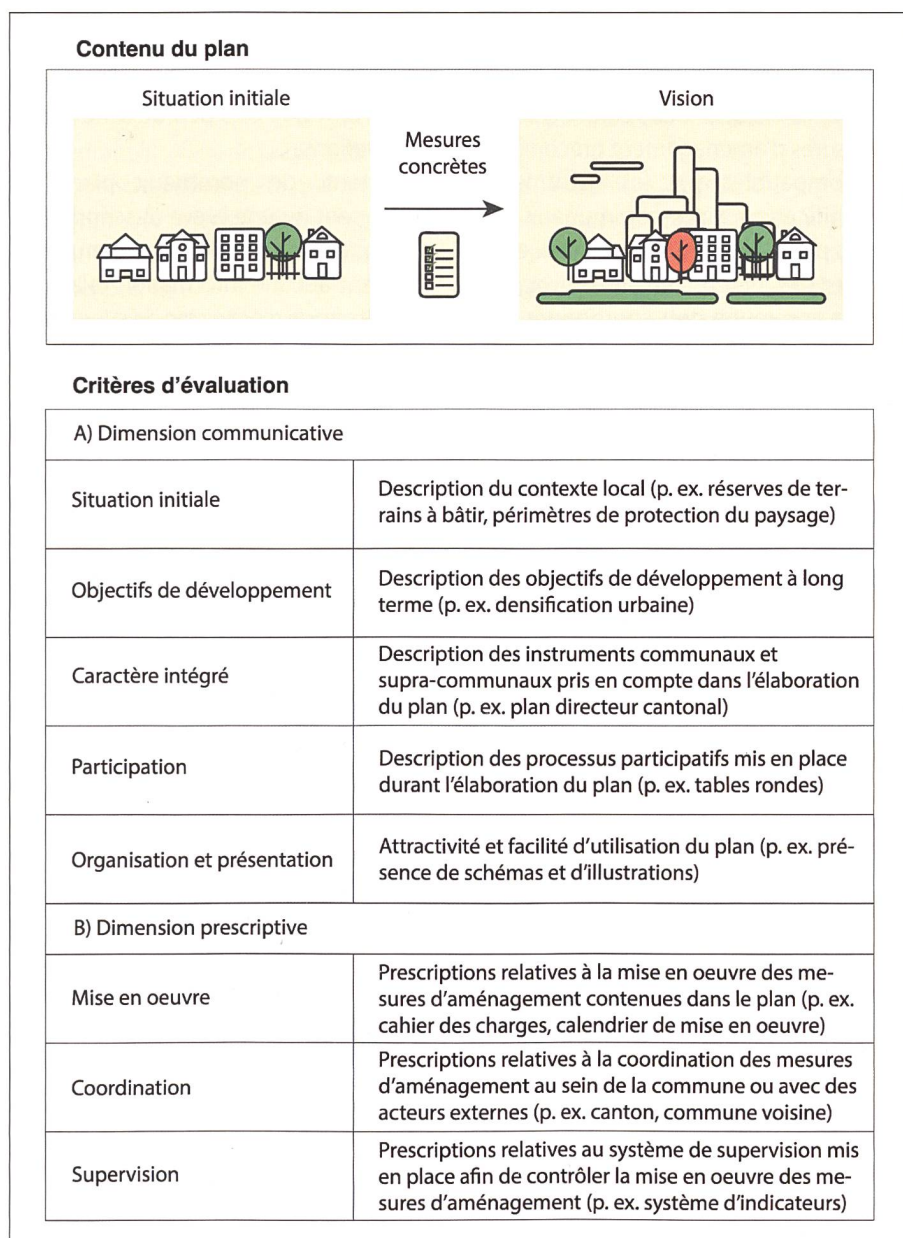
Contenu du plan

Situation initiale

Mesures concrètes

Vision

Critères d'évaluation

| A) Dimension communicative | |
|---|---|
| Situation initiale | Description du contexte local (p. ex. réserves de terrains à bâtir, périmètres de protection du paysage) |
| Objectifs de développement | Description des objectifs de développement à long terme (p. ex. densification urbaine) |
| Caractère intégré | Description des instruments communaux et supra-communaux pris en compte dans l'élaboration du plan (p. ex. plan directeur cantonal) |
| Participation | Description des processus participatifs mis en place durant l'élaboration du plan (p. ex. tables rondes) |
| Organisation et présentation | Attractivité et facilité d'utilisation du plan (p. ex. présence de schémas et d'illustrations) |
| B) Dimension prescriptive | |
| Mise en oeuvre | Prescriptions relatives à la mise en oeuvre des mesures d'aménagement contenues dans le plan (p. ex. cahier des charges, calendrier de mise en oeuvre) |
| Coordination | Prescriptions relatives à la coordination des mesures d'aménagement au sein de la commune ou avec des acteurs externes (p. ex. canton, commune voisine) |
| Supervision | Prescriptions relatives au système de supervision mis en place afin de contrôler la mise en oeuvre des mesures d'aménagement (p. ex. système d'indicateurs) |